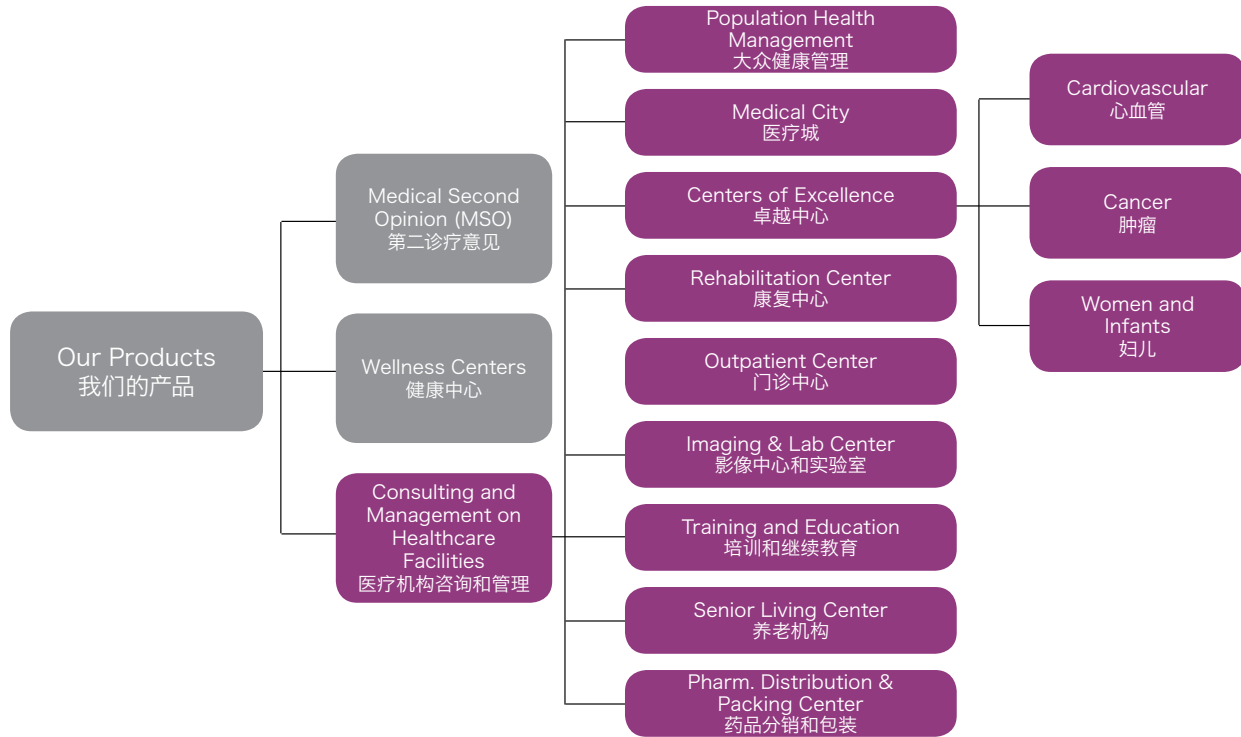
Our Products
我们的产品

Medical Second Opinion (MSO)
第二诊疗意见

Wellness Centers
健康中心

Consulting and Management on Healthcare Facilities
医疗机构咨询和管理

Population Health Management
大众健康管理

Medical City
医疗城

Centers of Excellence
卓越中心

Rehabilitation Center
康复中心

Outpatient Center
门诊中心

Imaging & Lab Center
影像中心和实验室

Training and Education
培训和继续教育

Senior Living Center
养老机构

Pharm. Distribution & Packing Center
药品分销和包装

Cardiovascular
心血管

Cancer
肿瘤

Women and Infants
妇儿